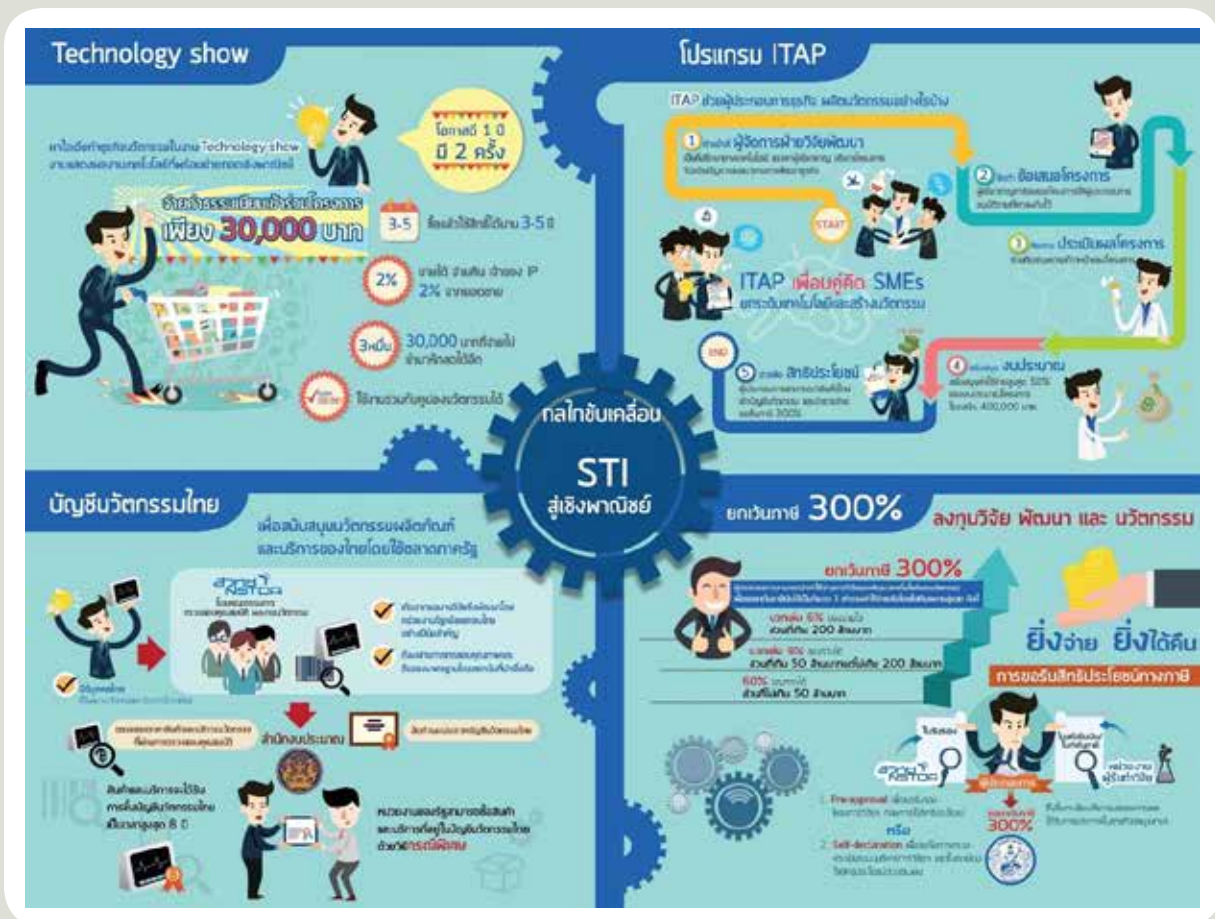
Technology show

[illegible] Technology show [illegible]

โอกาสดี 1 ปี มี 2 ครั้ง

ค่าใช้จ่ายในการเข้าร่วมโครงการ เพียง 30,000 บาท

3-5 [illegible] 3-5 ปี

2% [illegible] 2% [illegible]

3หมื่น 30,000 บาท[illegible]

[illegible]

โปรแกรม ITAP

ITAP ช่วยผู้ประกอบการธุรกิจ พัฒนานวัตกรรมอย่างไรบ้าง

1 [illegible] ผู้จัดการฝ่ายวิจัยพัฒนา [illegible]

2 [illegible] ข้อเสนอโครงการ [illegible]

3 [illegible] ประเมินผลโครงการ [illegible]

START

ITAP เพื่อนคู่คิด SMEs ยกระดับเทคโนโลยีและสร้างนวัตกรรม

4 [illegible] งบประมาณ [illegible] 50% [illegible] 400,000 บาท

5 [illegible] สิทธิประโยชน์ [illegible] 300%

END

กลไกขับเคลื่อน STI สู่เชิงพาณิชย์

บัญชีนวัตกรรมไทย

เพื่อสนับสนุนนวัตกรรมผลิตภัณฑ์และบริการของไทยโดยใช้ตลาดภาครัฐ

สวทช NSTDA

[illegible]

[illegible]

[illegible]

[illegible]

สำนักงบประมาณ

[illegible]

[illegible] 8 ปี

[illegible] จัดซื้อจัดจ้าง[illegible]กรณีพิเศษ

ยกเว้นภาษี 300%

ลงทุนวิจัย พัฒนา และ นวัตกรรม

ยกเว้นภาษี 300%

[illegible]

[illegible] 200 ล้านบาท

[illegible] 50 ล้านบาท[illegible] 200 ล้านบาท

60% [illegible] 50 ล้านบาท

ยิ่งจ่าย ยิ่งได้คืน

การขอรับสิทธิประโยชน์ทางภาษี

สวทช NSTDA

ผู้ประกอบการ

300%

1. Pre-approval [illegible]

หรือ

2. Self-declaration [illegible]

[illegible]